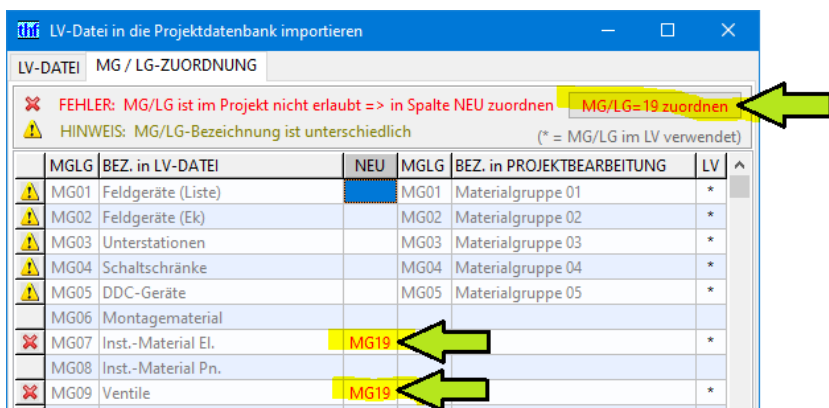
LV-Datei in die Projektdatenbank importieren

LV-DATEI | MG / LG-ZUORDNUNG

FEHLER: MG/LG ist im Projekt nicht erlaubt => in Spalte NEU zuordnen
MG/LG=19 zuordnen

HINWEIS: MG/LG-Bezeichnung ist unterschiedlich
(* = MG/LG im LV verwendet)

| | MGLG | BEZ. in LV-DATEI | NEU | MGLG | BEZ. in PROJEKTBEARBEITUNG | LV |
|---|---|---|---|---|---|---|
| | MG01 | Feldgeräte (Liste) | | MG01 | Materialgruppe 01 | * |
| | MG02 | Feldgeräte (Ek) | | MG02 | Materialgruppe 02 | * |
| | MG03 | Unterstationen | | MG03 | Materialgruppe 03 | * |
| | MG04 | Schaltschränke | | MG04 | Materialgruppe 04 | * |
| | MG05 | DDC-Geräte | | MG05 | Materialgruppe 05 | * |
| | MG06 | Montagematerial | | | | |
| | MG07 | Inst.-Material El. | MG19 | | | * |
| | MG08 | Inst.-Material Pn. | | | | |
| | MG09 | Ventile | MG19 | | | * |